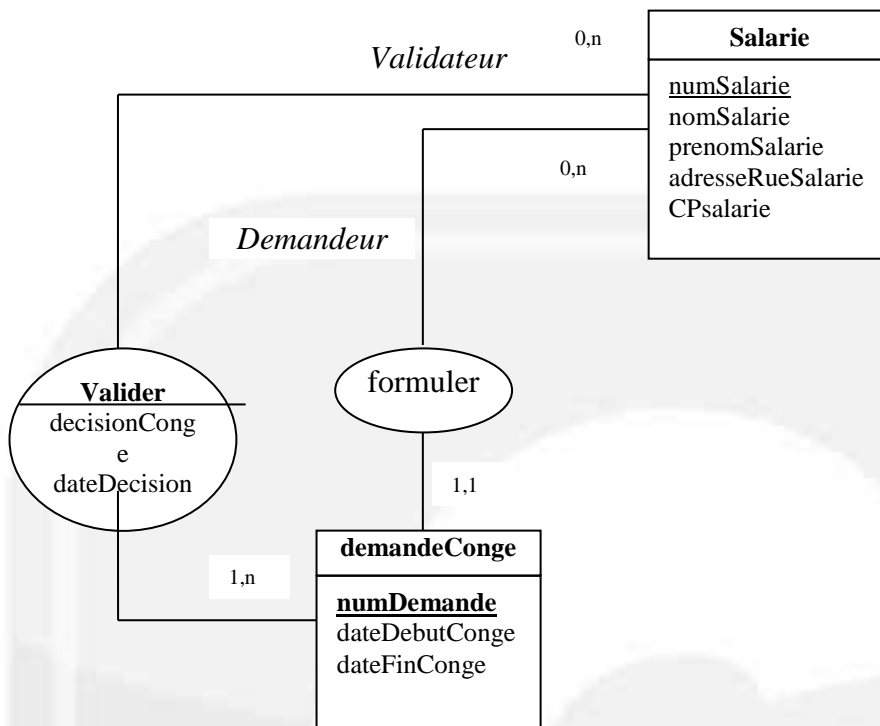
Validateur

0,n

Salarie

numSalarie
nomSalarie
prenomSalarie
adresseRueSalarie
CPsalarie

0,n

Demandeur

Valider
decisionConge
dateDecision

formuler

1,1

1,n

demandeConge

numDemande
dateDebutConge
dateFinConge